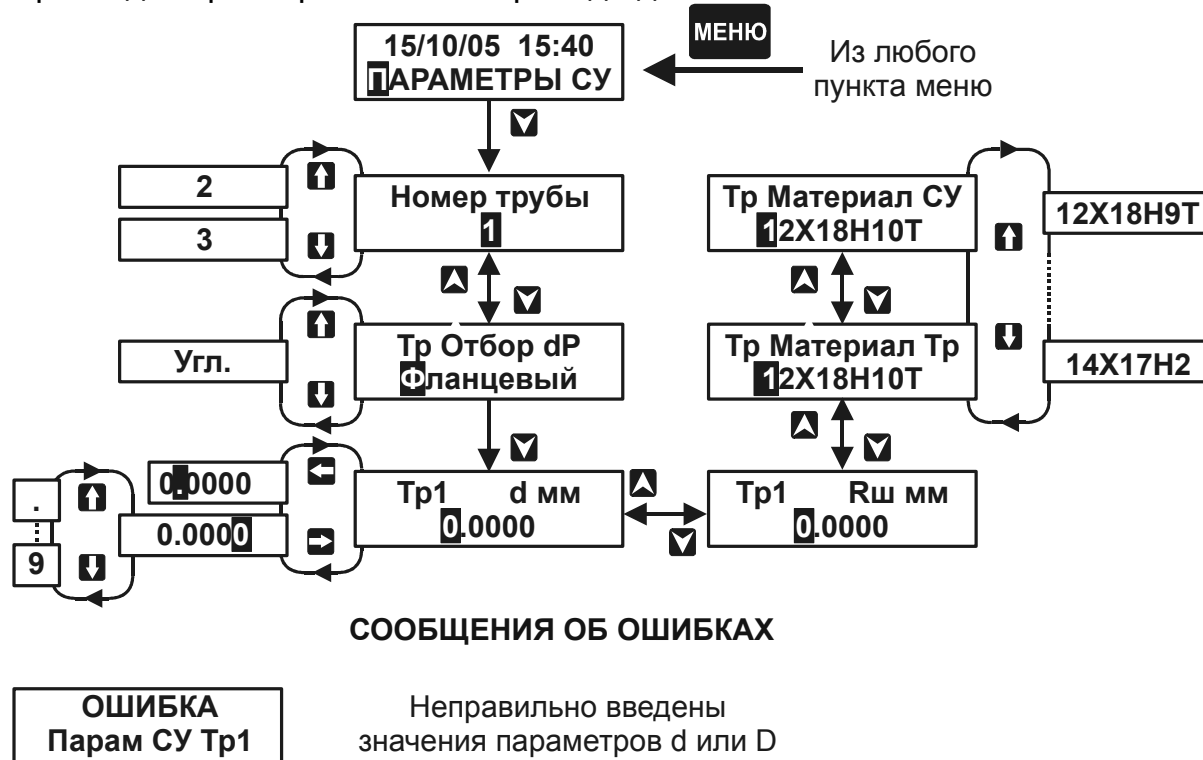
15/10/05 15:40
ПАРАМЕТРЫ СУ

МЕНЮ

Из любого пункта меню

2

3

Номер трубы
1

Тр Материал СУ
12Х18Н10Т

12Х18Н9Т

Угл.

Тр Отбор dP
Фланцевый

Тр Материал Тр
12Х18Н10Т

14Х17Н2

.

9

0.0000

0.0000

Тр1 d мм
0.0000

Тр1 Rш мм
0.0000

СООБЩЕНИЯ ОБ ОШИБКАХ

ОШИБКА
Парам СУ Тр1

Неправильно введены значения параметров d или D